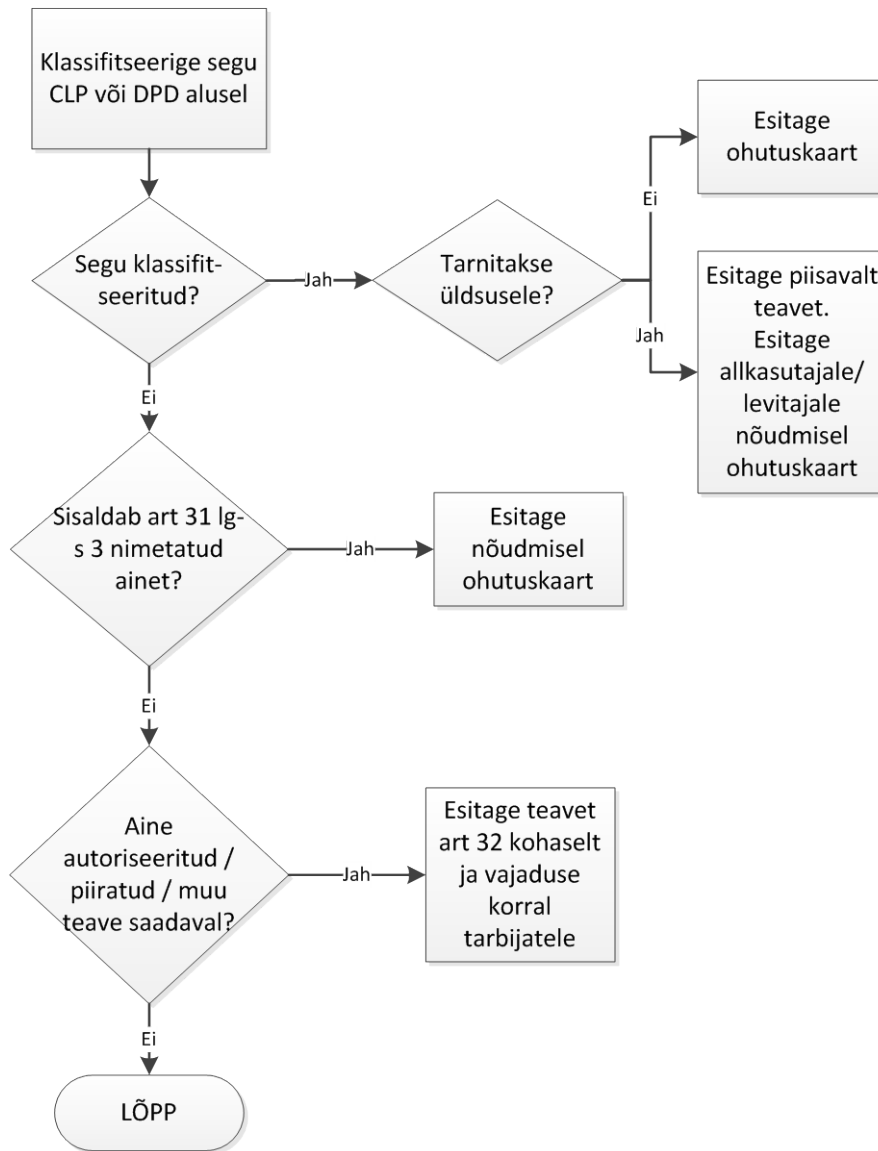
Klassifitseerige segu CLP või DPD alusel

Segu klassifitseeritud?

Jah

Tarnitakse üldsusele?

Ei

Esitage ohutuskaart

Jah

Esitage piisavalt teavet. Esitage allkasutajale/ levitajale nõudmisel ohutuskaart

Ei

Sisaldab art 31 lg-s 3 nimetatud ainet?

Jah

Esitage nõudmisel ohutuskaart

Ei

Aine autoriseeritud / piiratud / muu teave saadaval?

Jah

Esitage teavet art 32 kohaselt ja vajaduse korral tarbijatele

Ei

LÕPP